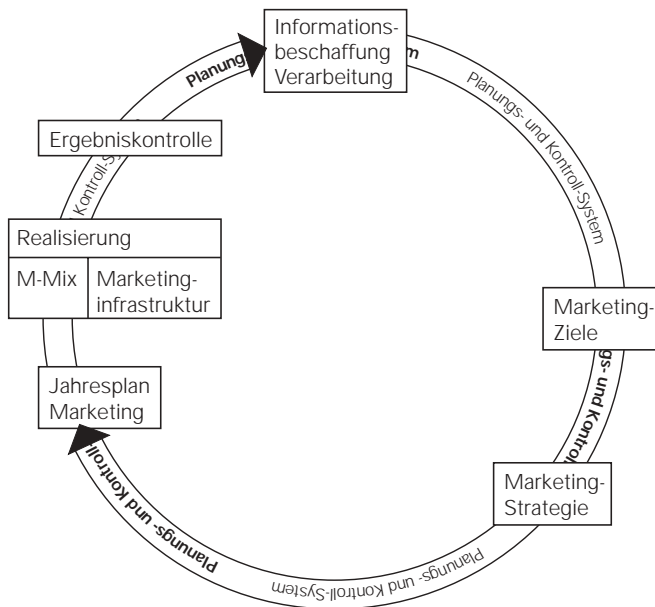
Informationsbeschaffung Verarbeitung

Planungs- und Kontroll-System

Marketing-Ziele

gs- und Kontro

Marketing-Strategie

Planungs- und Kontroll-System

Planungs- und Kontroll

Jahresplan Marketing

Realisierung

M-Mix

Marketinginfrastruktur

Kontroll-Sy

Ergebniskontrolle

Planung

m